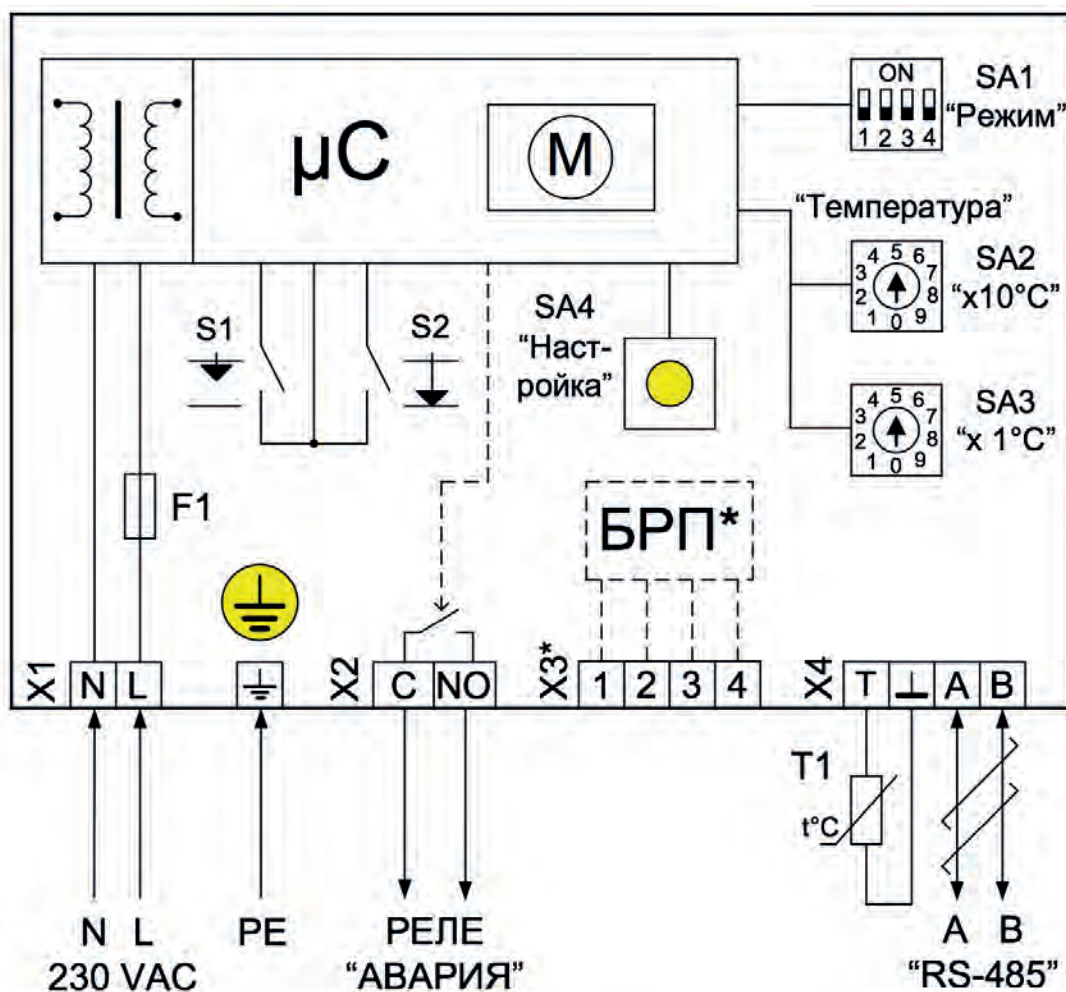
μC

M

ON

1 2 3 4

SA1
“Режим”

“Температура”

4 5 6
3 7
2 8
1 0 9

SA2
“x10°C”

4 5 6
3 7
2 8
1 0 9

SA3
“x 1°C”

S1

S2

SA4
“Наст-
ройка”

F1

БРП*

X1 N L

X2 C NO

X3* 1 2 3 4

X4 T ⊥ A B

T1

t°C

N L
230 VAC

PE

РЕЛЕ
“АВАРИЯ”

A B
“RS-485”